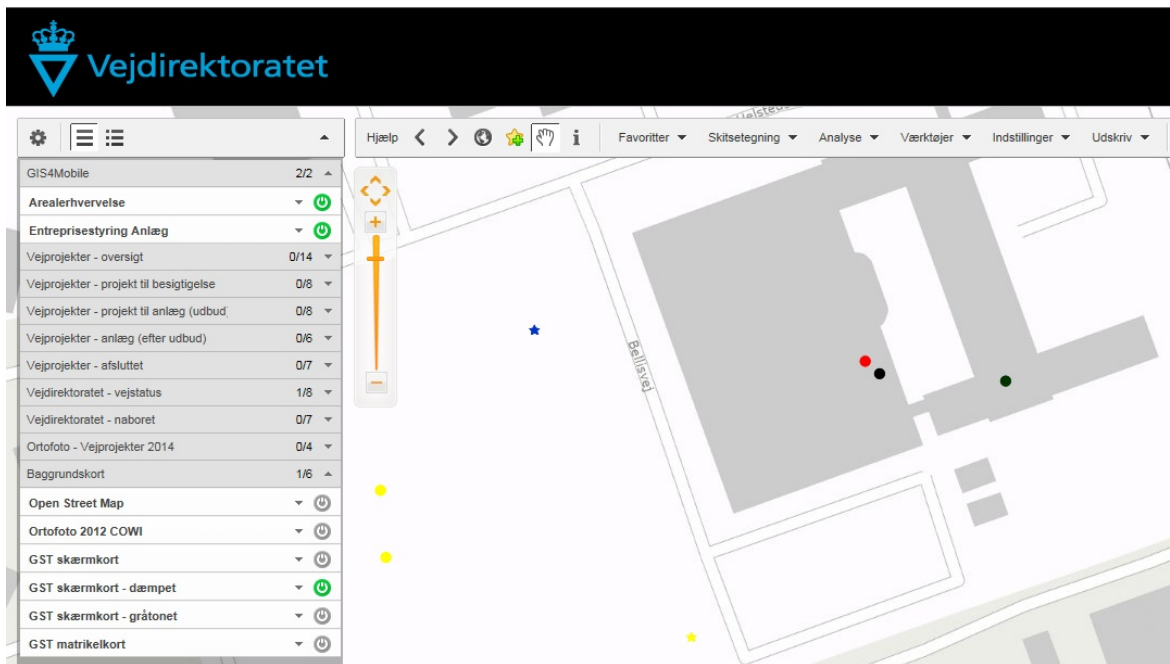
Vejdirektoratet

Hjælp
Favoritter
Skitsetegning
Analyse
Værktøjer
Indstillinger
Udskriv

GIS4Mobile 2/2
Arealerhvervelse
Entreprisestyring Anlæg
Vejprojekter - oversigt 0/14
Vejprojekter - projekt til besigtigelse 0/8
Vejprojekter - projekt til anlæg (udbud) 0/8
Vejprojekter - anlæg (efter udbud) 0/6
Vejprojekter - afsluttet 0/7
Vejdirektoratet - vejstatus 1/8
Vejdirektoratet - naboret 0/7
Ortofoto - Vejprojekter 2014 0/4
Baggrundskort 1/6
Open Street Map
Ortofoto 2012 COWI
GST skærmkort
GST skærmkort - dæmpet
GST skærmkort - gråtonet
GST matrikelkort

Bellisvej